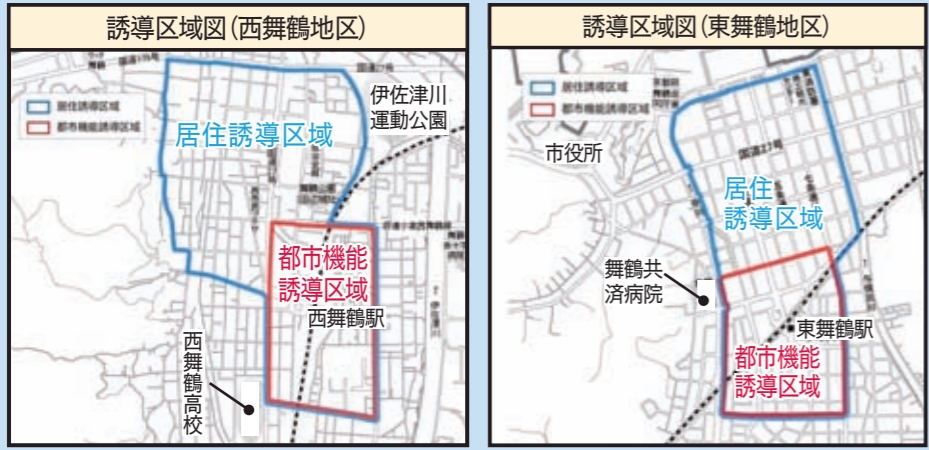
誘導区域図（西舞鶴地区）

居住誘導区域
都市機能誘導区域

伊佐津川運動公園

居住誘導区域

都市機能誘導区域

西舞鶴駅

西舞鶴高校

誘導区域図（東舞鶴地区）

居住誘導区域
都市機能誘導区域

市役所

居住誘導区域

舞鶴共済病院

東舞鶴駅

都市機能誘導区域